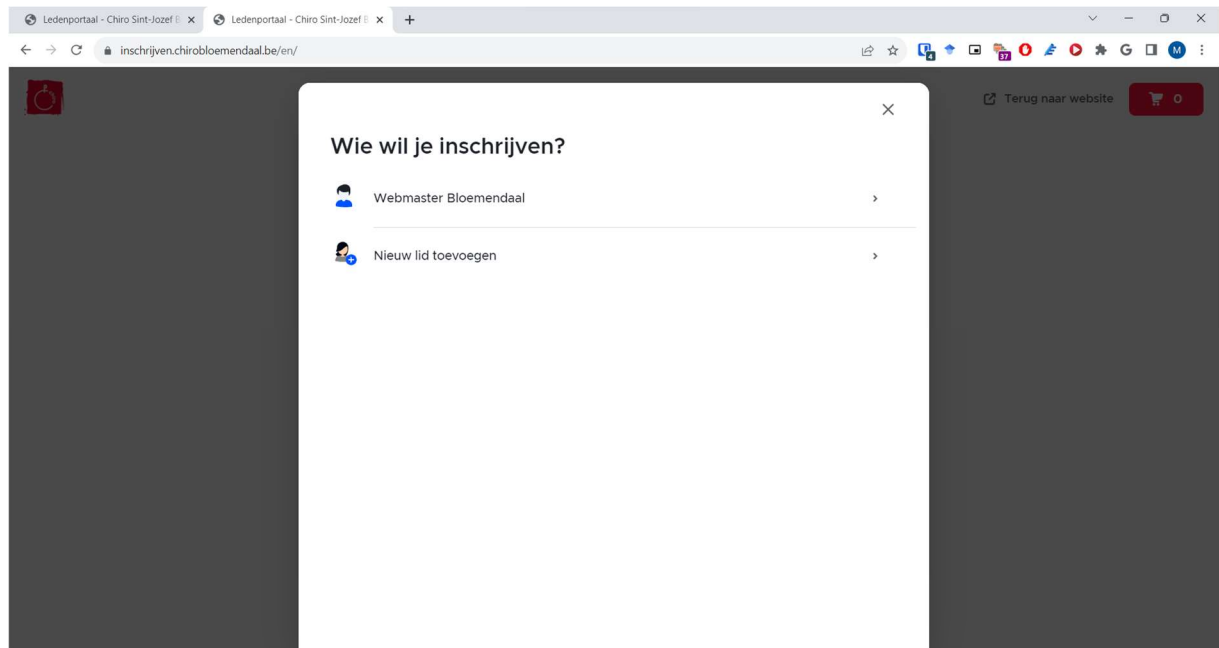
Ledenportaal - Chiro Sint-Jozef B ×
Ledenportaal - Chiro Sint-Jozef B ×
+

inschrijven.chirobloemendaal.be/en/

4 37 M

Terug naar website
0

×

Wie wil je inschrijven?

Webmaster Bloemendaal ›

Nieuw lid toevoegen ›